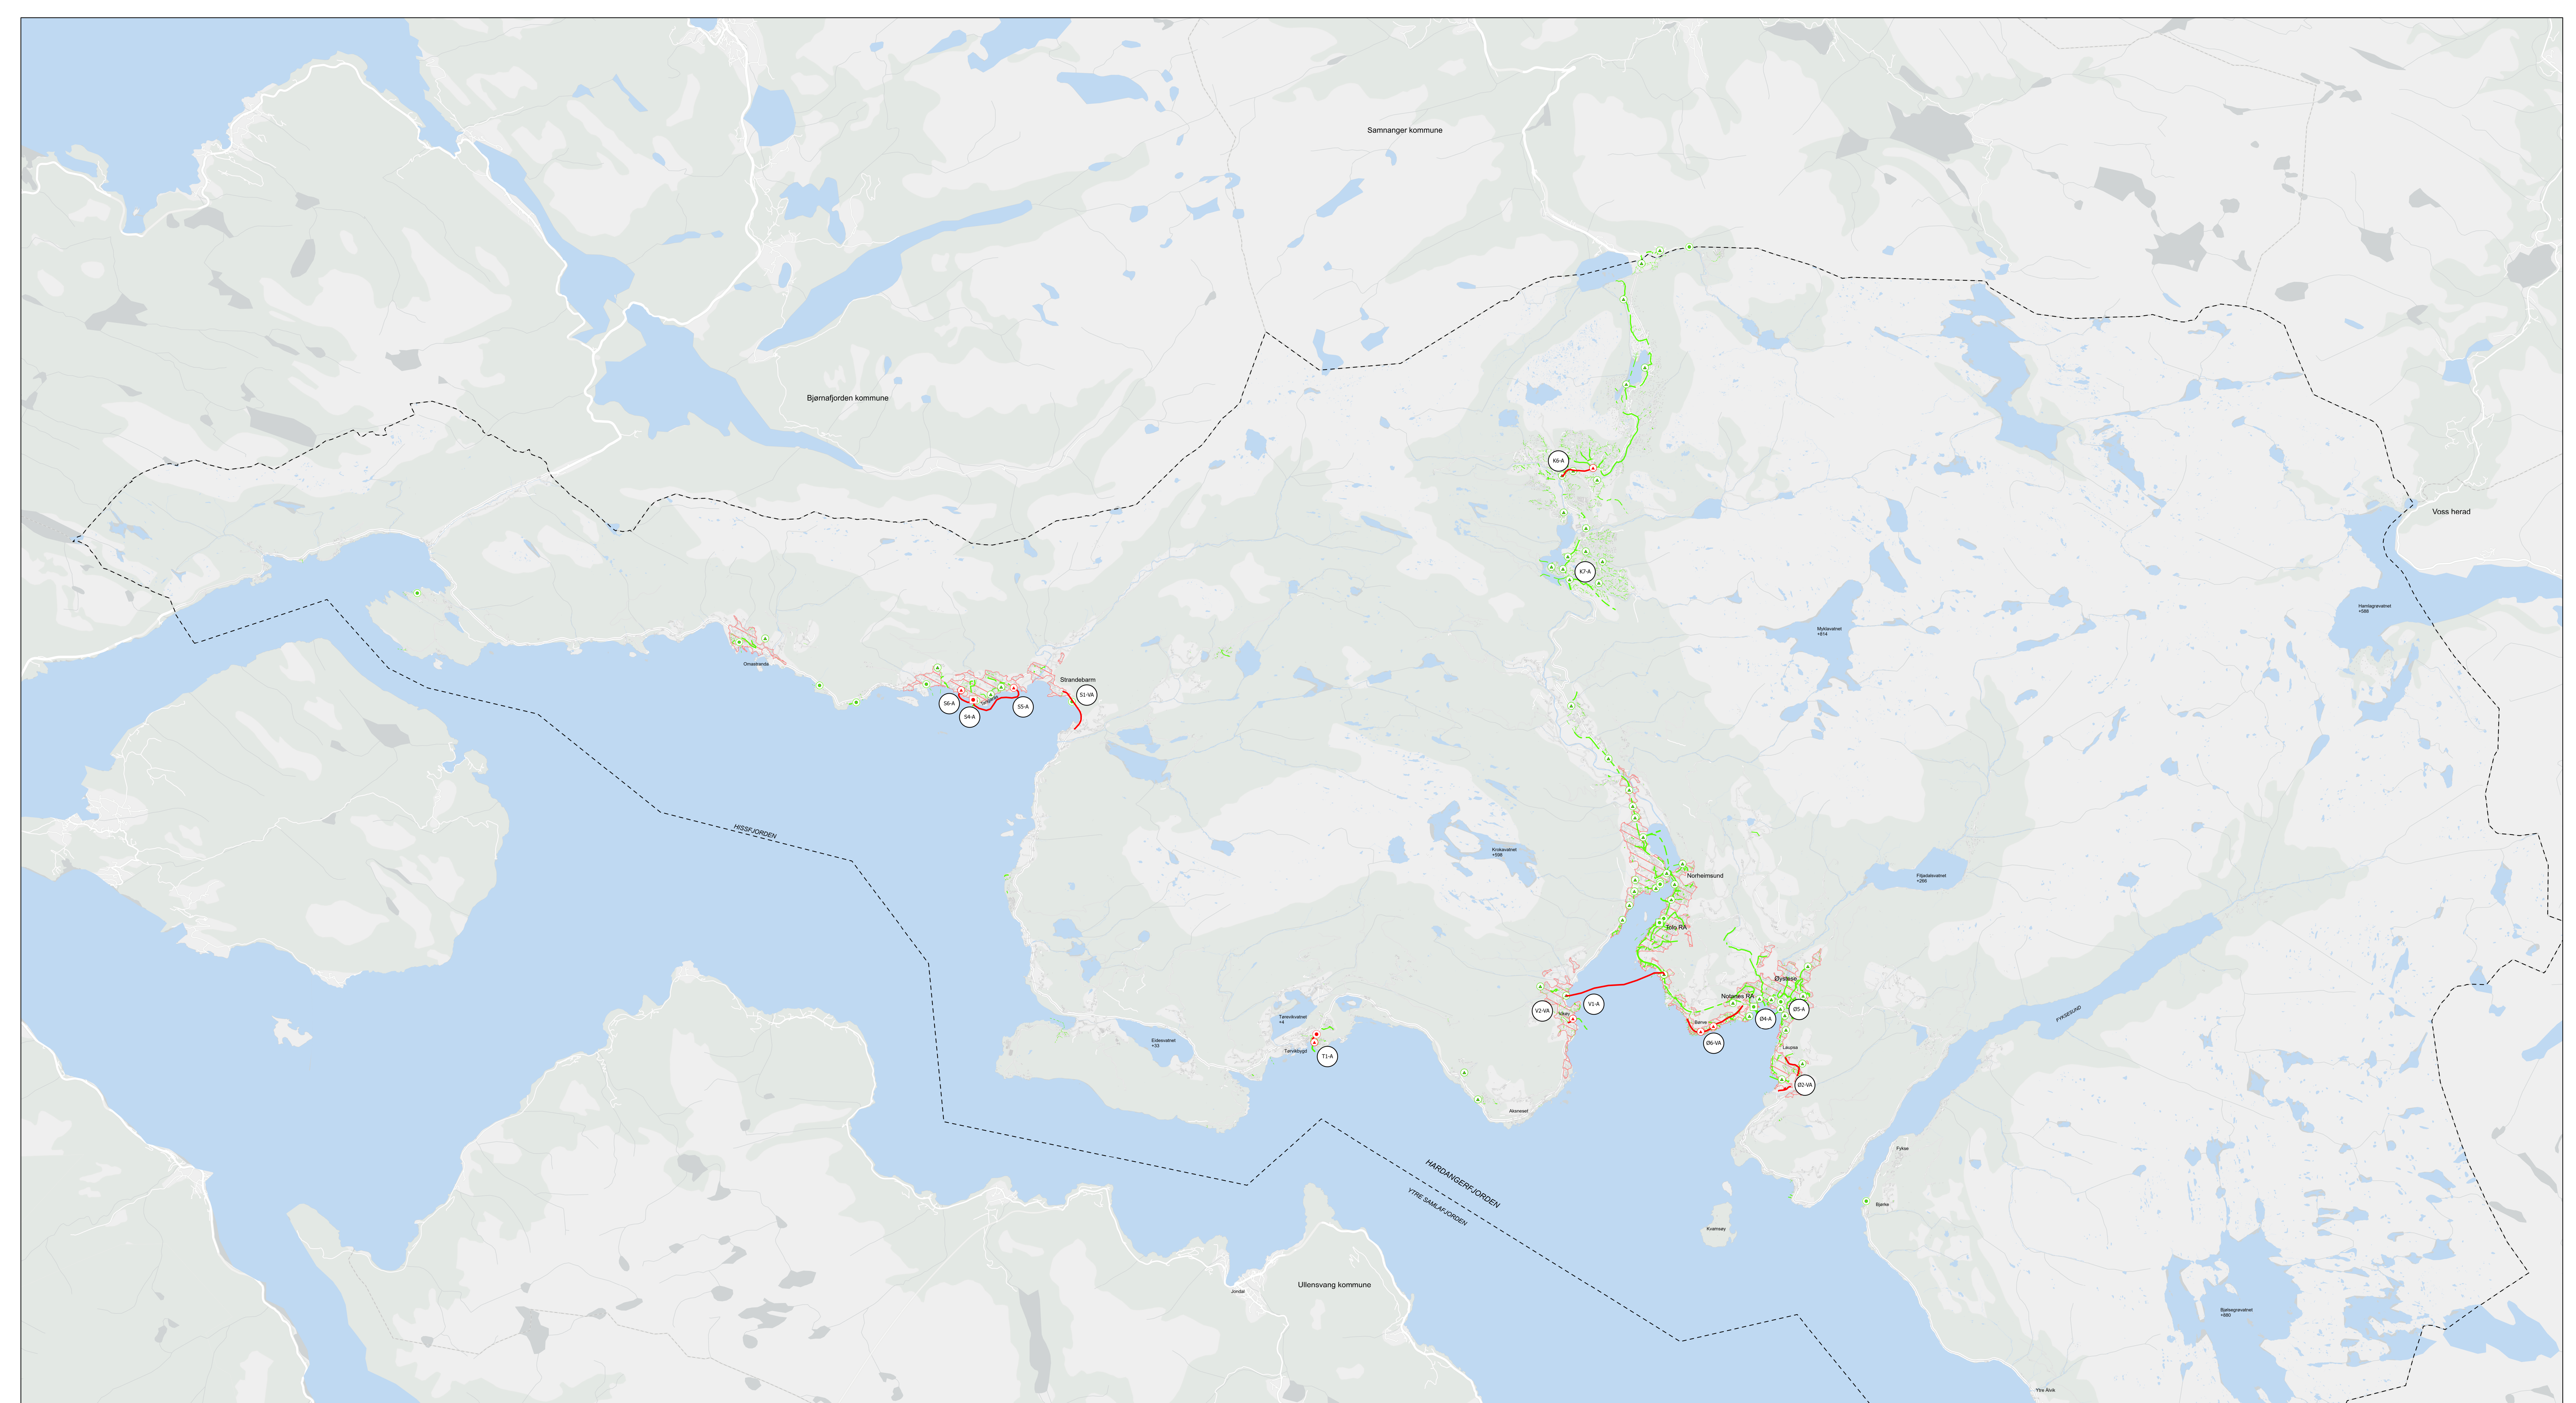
Samnanger kommune

Bjørnafjorden kommune

Voss herad

K6-A

K7-A

Myklavatnet +614

Hamlagrøvatnet +588

Omastranda

Strandebarm

S1-VA

S6-A

S4-A

S5-A

HISSFJORDEN

Krokavatnet +598

Norheimsund

Fitjadalsvatnet +266

Tolo RA

Øystese

Notanes RA

V2-VA

V1-A

Ø4-A

Ø5-A

Ø6-VA

Ø2-VA

Laupsa

FYKSESUND

Tørvikvatnet +4

Tørvikbygd

T1-A

Eidesvatnet +33

Aksnes

HARDANGERFJORDEN

YTRE SAMLAFJORDEN

Fykse

Bjørke

Kvamsøy

Ullensvang kommune

Jondal

Bjølsegrøvatnet +880

Ytre Ålvik